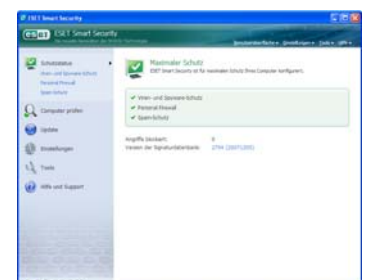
ESET Smart Security

ESET Smart Security

Die neueste Generation der NOD32-Technologie

Benutzeroberfläche ▾ Einstellungen ▾ Tools ▾ Hilfe ▾

Schutzstatus

Viren- und Spyware-Schutz

Personal Firewall

Spam-Schutz

Computer prüfen

Update

Einstellungen

Tools

Hilfe und Support

Maximaler Schutz

ESET Smart Security ist für maximalen Schutz Ihres Computers konfiguriert.

✔ Viren- und Spyware-Schutz

✔ Personal Firewall

✔ Spam-Schutz

Angriffe blockiert: 0

Version der Signaturdatenbank: 2794 (20071205)